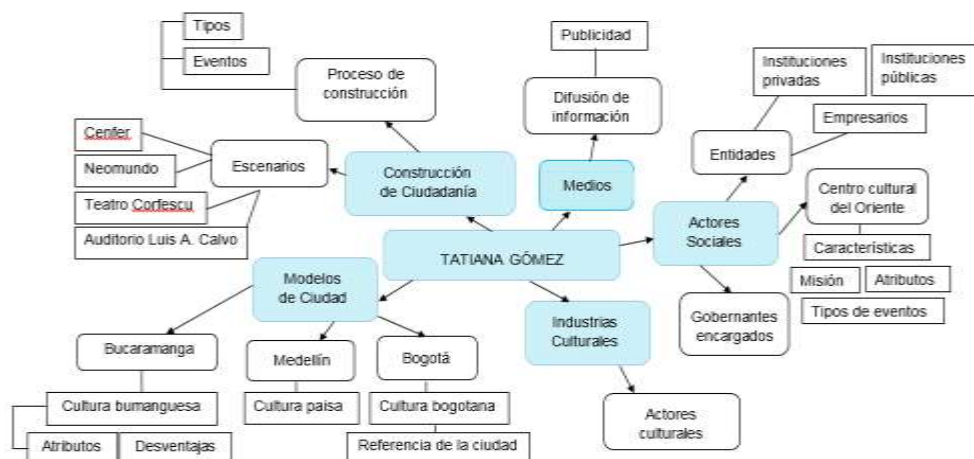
Tipos

Eventos

Proceso de construcción

Publicidad

Difusión de información

Instituciones privadas

Instituciones públicas

Empresarios

Entidades

Cenfer

Neomundo

Escenarios

Construcción de Ciudadanía

Medios

Teatro Corfescu

Auditorio Luis A. Calvo

Actores Sociales

Centro cultural del Oriente

Características

Misión

Atributos

Tipos de eventos

TATIANA GÓMEZ

Modelos de Ciudad

Industrias Culturales

Gobernantes encargados

Bucaramanga

Medellín

Bogotá

Cultura bumanguesa

Cultura paisa

Cultura bogotana

Actores culturales

Atributos

Desventajas

Referencia de la ciudad